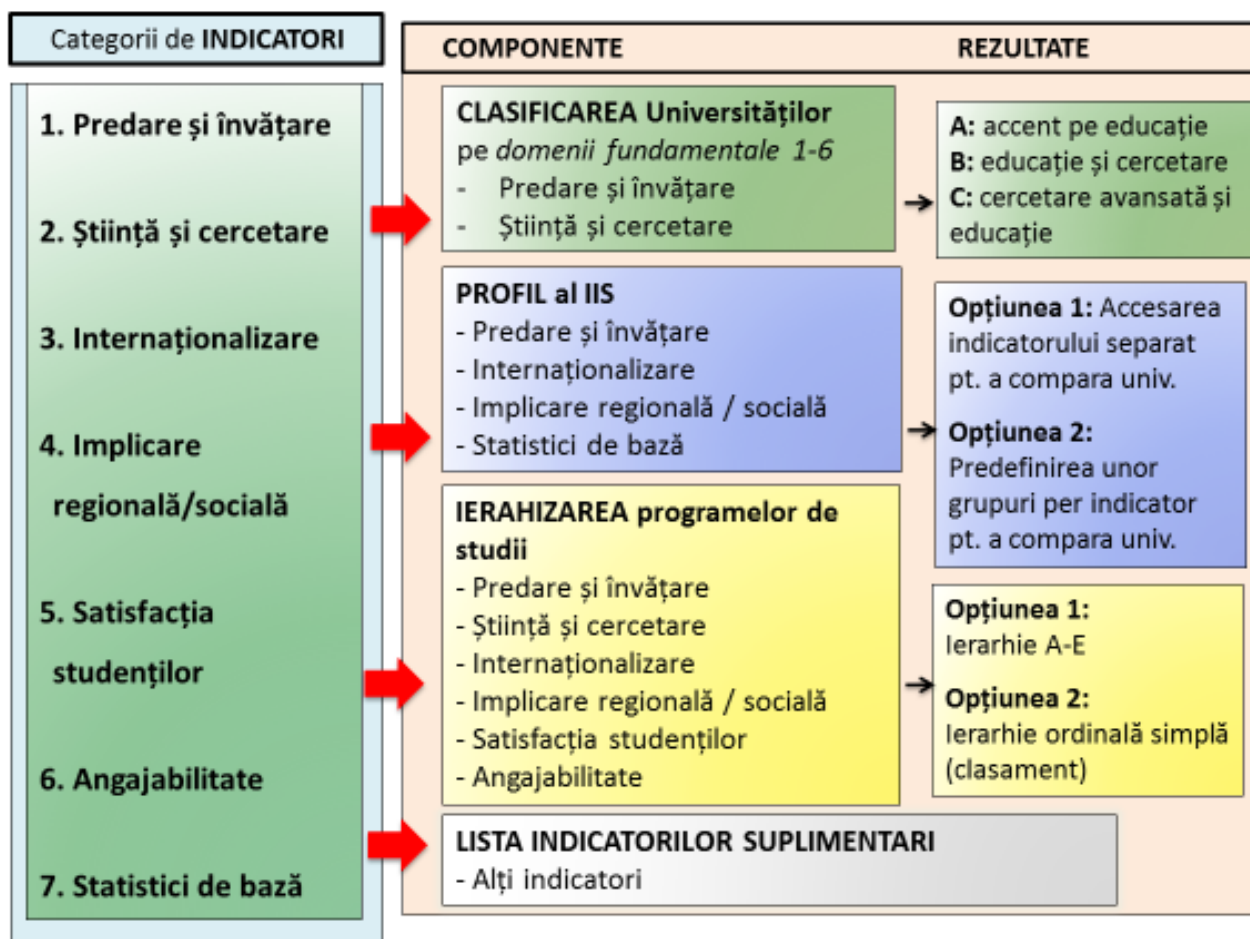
Categorii de INDICATORI

1. Predare și învățare

2. Știință și cercetare

3. Internaționalizare

4. Implicare regională/socială

5. Satisfacția studenților

6. Angajabilitate

7. Statistici de bază

COMPONENTE

REZULTATE

CLASIFICAREA Universităților pe *domenii fundamentale 1-6*
- Predare și învățare
- Știință și cercetare

A: accent pe educație
B: educație și cercetare
C: cercetare avansată și educație

PROFIL al IIS
- Predare și învățare
- Internaționalizare
- Implicare regională / socială
- Statistici de bază

Opțiunea 1: Accesarea indicatorului separat pt. a compara univ.

Opțiunea 2: Predefinirea unor grupuri per indicator pt. a compara univ.

IERAHIZAREA programelor de studii
- Predare și învățare
- Știință și cercetare
- Internaționalizare
- Implicare regională / socială
- Satisfacția studenților
- Angajabilitate

Opțiunea 1: Ierarhie A-E

Opțiunea 2: Ierarhie ordinală simplă (clasament)

LISTA INDICATORILOR SUPLIMENTARI
- Alți indicatori